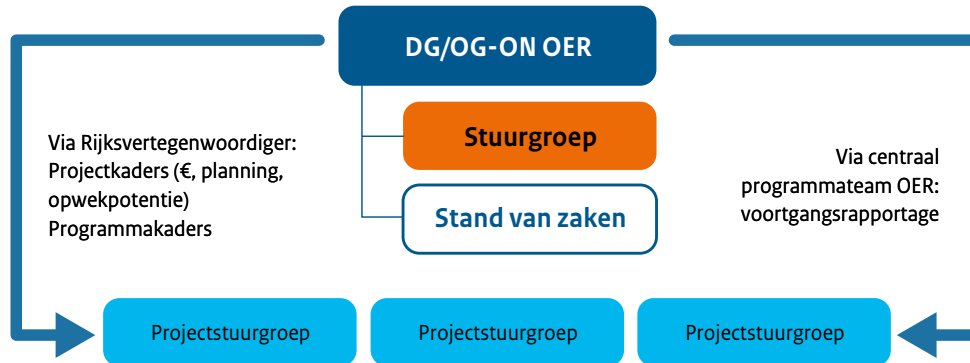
DG/OG-ON OER

Stuurgroep

Stand van zaken

Via Rijksvertegenwoordiger: Projectkaders (€, planning, opwekpotentie) Programmakaders

Via centraal programmateam OER: voortgangsrapportage

Projectstuurgroep

Projectstuurgroep

Projectstuurgroep